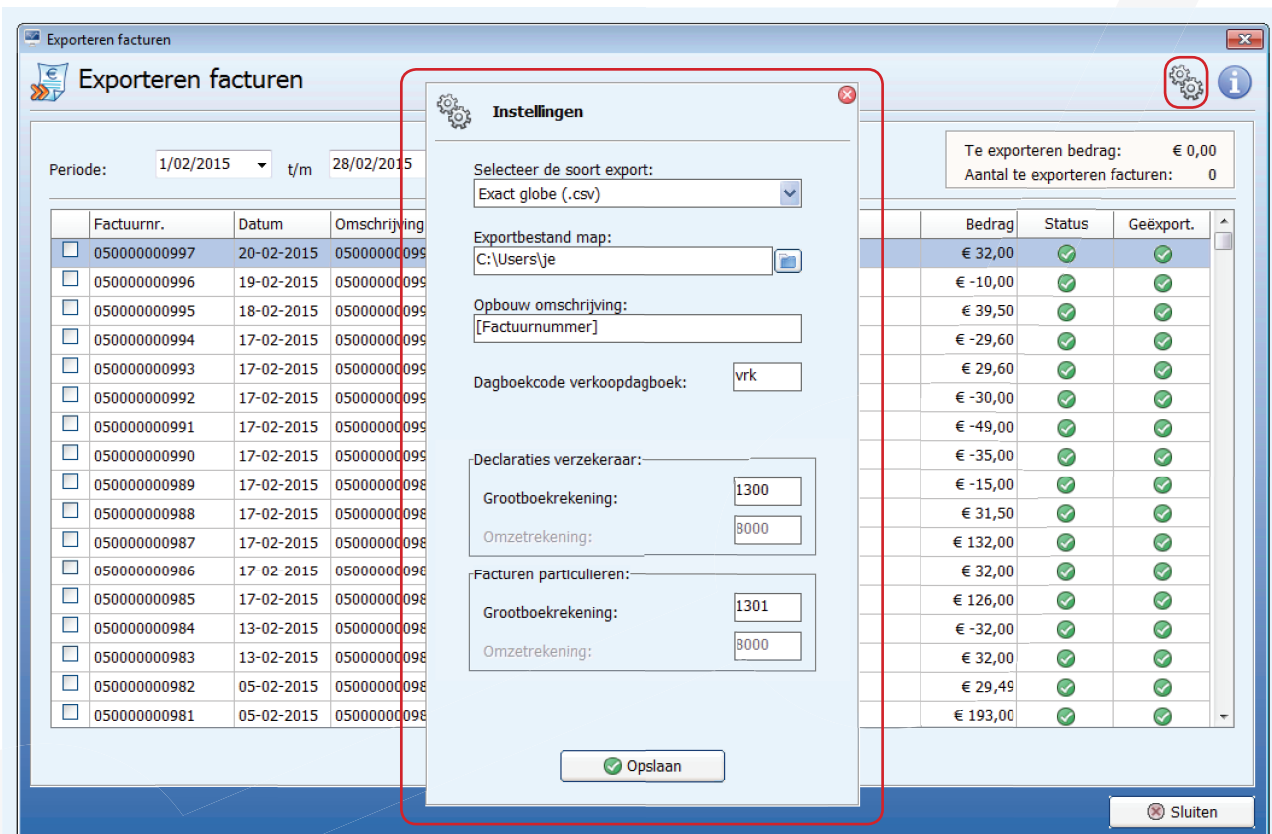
Exporteren facturen

Exporteren facturen

Periode: 1/02/2015 t/m 28/02/2015

Te exporteren bedrag: € 0,00
Aantal te exporteren facturen: 0

| | Factuurnr. | Datum | Omschrijving | Bedrag | Status | Geëxport. |
|---|---|---|---|---|---|---|
| | 050000000997 | 20-02-2015 | 05000000099 | € 32,00 | | |
| | 050000000996 | 19-02-2015 | 05000000099 | € -10,00 | | |
| | 050000000995 | 18-02-2015 | 05000000099 | € 39,50 | | |
| | 050000000994 | 17-02-2015 | 05000000099 | € -29,60 | | |
| | 050000000993 | 17-02-2015 | 05000000099 | € 29,60 | | |
| | 050000000992 | 17-02-2015 | 05000000099 | € -30,00 | | |
| | 050000000991 | 17-02-2015 | 05000000099 | € -49,00 | | |
| | 050000000990 | 17-02-2015 | 05000000099 | € -35,00 | | |
| | 050000000989 | 17-02-2015 | 05000000098 | € -15,00 | | |
| | 050000000988 | 17-02-2015 | 05000000098 | € 31,50 | | |
| | 050000000987 | 17-02-2015 | 05000000098 | € 132,00 | | |
| | 050000000986 | 17-02-2015 | 05000000098 | € 32,00 | | |
| | 050000000985 | 17-02-2015 | 05000000098 | € 126,00 | | |
| | 050000000984 | 13-02-2015 | 05000000098 | € -32,00 | | |
| | 050000000983 | 13-02-2015 | 05000000098 | € 32,00 | | |
| | 050000000982 | 05-02-2015 | 05000000098 | € 29,49 | | |
| | 050000000981 | 05-02-2015 | 05000000098 | € 193,00 | | |

Instellingen

Selecteer de soort export:
Exact globe (.csv)

Exportbestand map:
C:\Users\je

Opbouw omschrijving:
[Factuurnummer]

Dagboekcode verkoopdagboek: vrk

Declaraties verzekeraar:
Grootboekrekening: 1300
Omzetrekening: 8000

Facturen particulieren:
Grootboekrekening: 1301
Omzetrekening: 8000

Opslaan

Sluiten